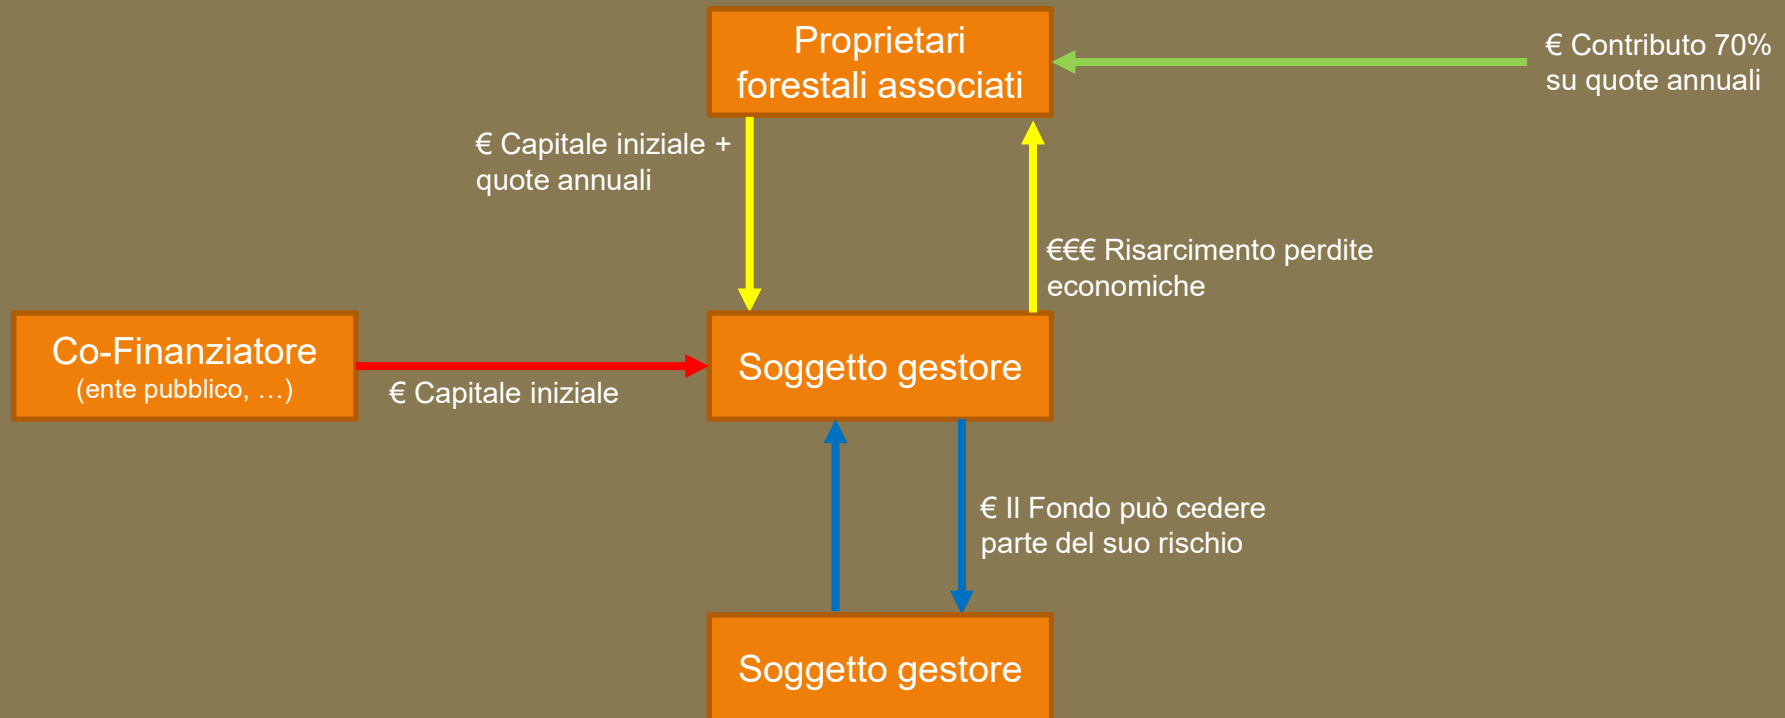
Proprietari forestali associati

€ Contributo 70% su quote annuali

€ Capitale iniziale + quote annuali

€€€ Risarcimento perdite economiche

Co-Finanziatore
(ente pubblico, …)

€ Capitale iniziale

Soggetto gestore

€ Il Fondo può cedere parte del suo rischio

Soggetto gestore